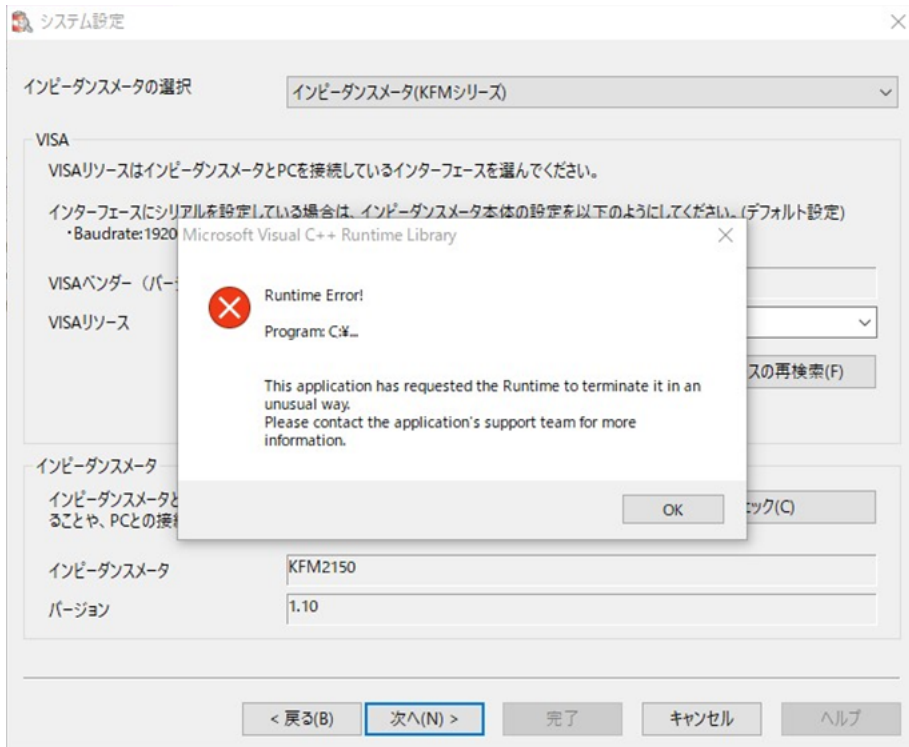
システム設定

インピーダンスメータの選択
インピーダンスメータ(KFMシリーズ)

VISA
VISAリソースはインピーダンスメータとPCを接続しているインターフェースを選んでください。

インターフェースにシリアルを設定している場合は、インピーダンスメータ本体の設定を以下のようにしてください。(デフォルト設定)
・Baudrate:1920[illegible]

VISAベンダー（バー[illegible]

VISAリソース

スの再検索(F)

インピーダンスメータ
インピーダンスメータと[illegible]
ることや、PCとの接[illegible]

ック(C)

インピーダンスメータ
KFM2150
バージョン
1.10

< 戻る(B)
次へ(N) >
完了
キャンセル
ヘルプ

Microsoft Visual C++ Runtime Library

Runtime Error!

Program: C:¥...

This application has requested the Runtime to terminate it in an unusual way.
Please contact the application's support team for more information.

OK